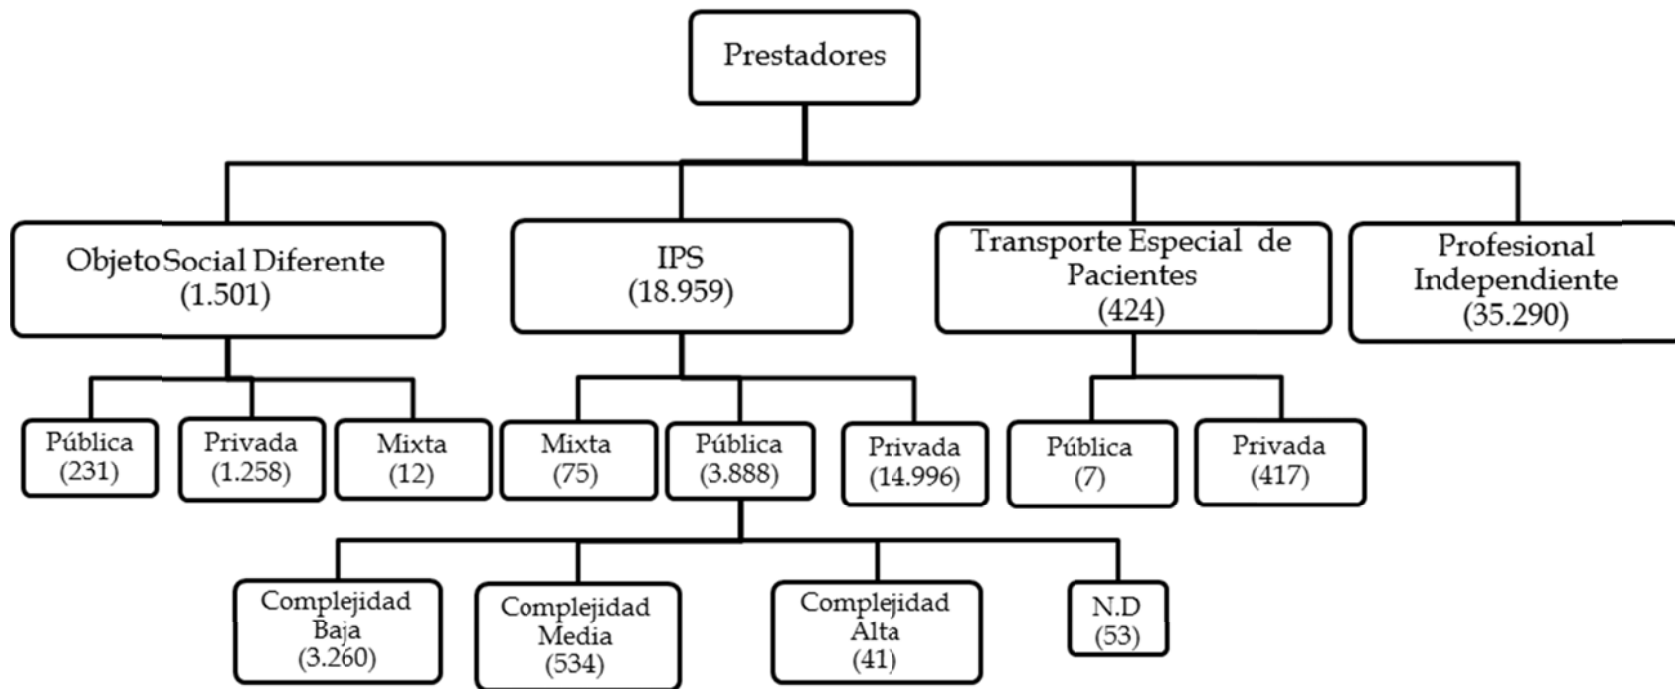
Prestadores

Objeto Social Diferente (1.501)

IPS (18.959)

Transporte Especial de Pacientes (424)

Profesional Independiente (35.290)

Pública (231)

Privada (1.258)

Mixta (12)

Mixta (75)

Pública (3.888)

Privada (14.996)

Pública (7)

Privada (417)

Complejidad Baja (3.260)

Complejidad Media (534)

Complejidad Alta (41)

N.D (53)